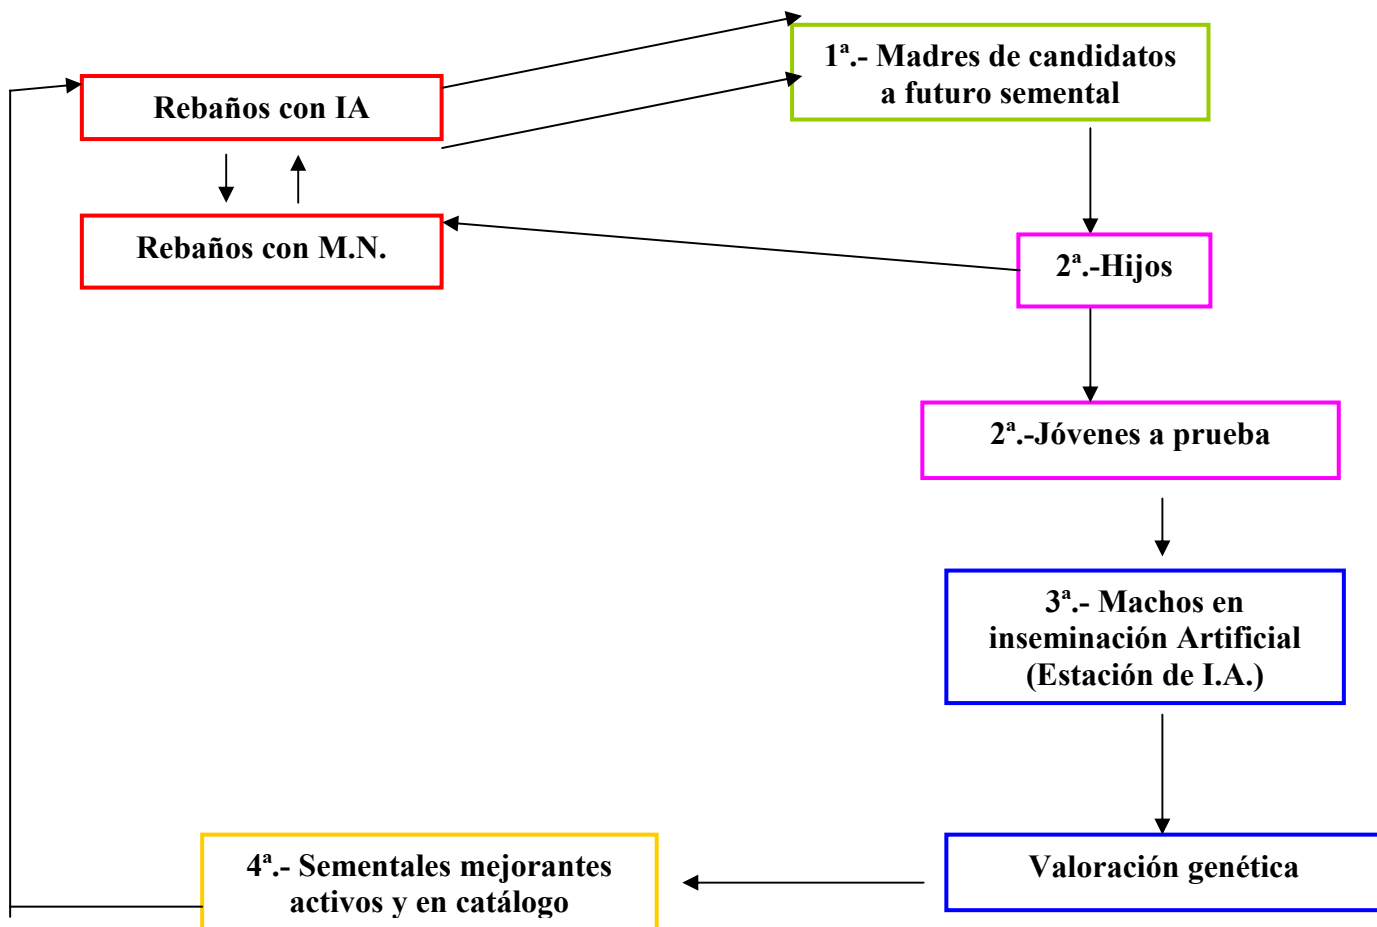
Rebaños con IA

1ª.- Madres de candidatos a futuro semental

Rebaños con M.N.

2ª.-Hijos

2ª.-Jóvenes a prueba

3ª.- Machos en inseminación Artificial (Estación de I.A.)

Valoración genética

4ª.- Sementales mejorantes activos y en catálogo